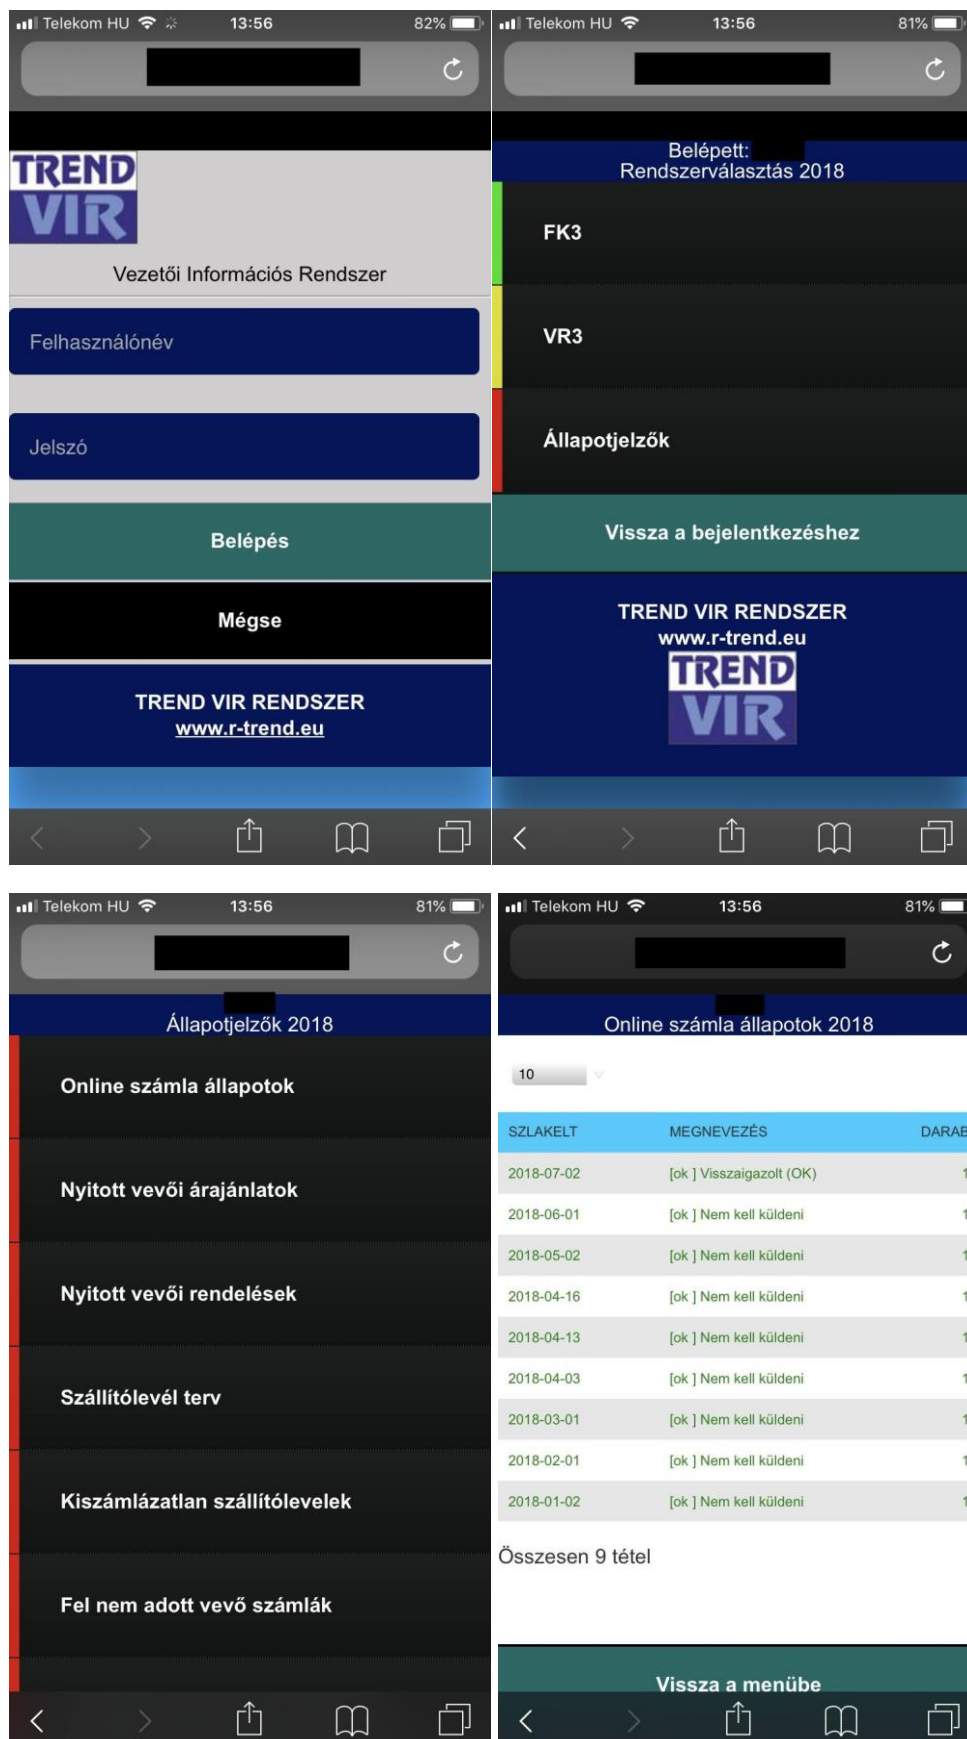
Telekom HU 13:56 82%

TREND VIR

Vezetői Információs Rendszer

Felhasználónév

Jelszó

Belépés

Mégse

TREND VIR RENDSZER
www.r-trend.eu

Telekom HU 13:56 81%

Belépett:
Rendszerválasztás 2018

FK3

VR3

Állapotjelzők

Vissza a bejelentkezéshez

TREND VIR RENDSZER
www.r-trend.eu

TREND VIR

Telekom HU 13:56 81%

Állapotjelzők 2018

Online számla állapotok

Nyitott vevői árajánlatok

Nyitott vevői rendelések

Szállítólevél terv

Kiszámlázatlan szállítólevelek

Fel nem adott vevő számlák

Telekom HU 13:56 81%

Online számla állapotok 2018

10

| SZLAKELT | MEGNEVEZÉS | DARAB |
|---|---|---|
| 2018-07-02 | [ok ] Visszaigazolt (OK) | 1 |
| 2018-06-01 | [ok ] Nem kell küldeni | 1 |
| 2018-05-02 | [ok ] Nem kell küldeni | 1 |
| 2018-04-16 | [ok ] Nem kell küldeni | 1 |
| 2018-04-13 | [ok ] Nem kell küldeni | 1 |
| 2018-04-03 | [ok ] Nem kell küldeni | 1 |
| 2018-03-01 | [ok ] Nem kell küldeni | 1 |
| 2018-02-01 | [ok ] Nem kell küldeni | 1 |
| 2018-01-02 | [ok ] Nem kell küldeni | 1 |

Összesen 9 tétel

Vissza a menübe